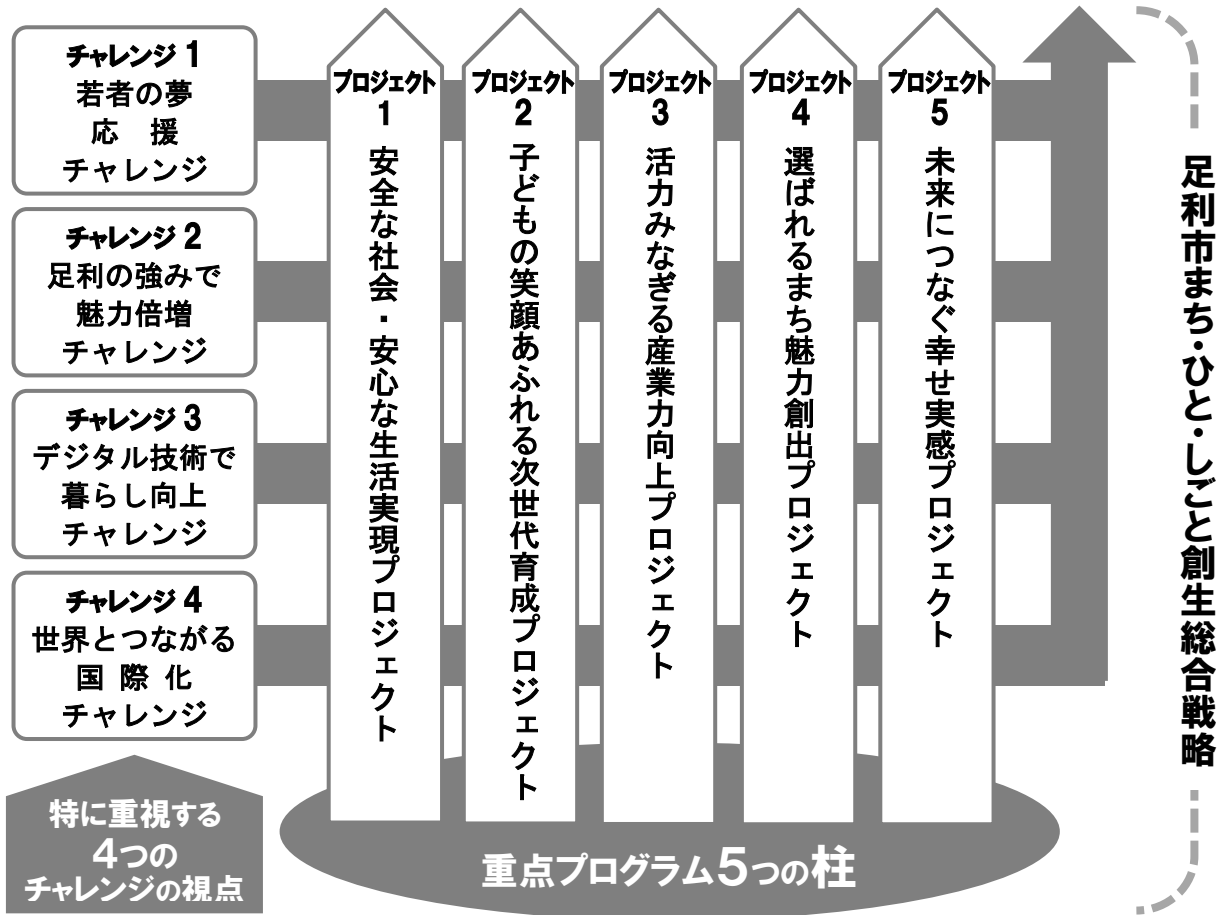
チャレンジ 1
若者の夢
応援
チャレンジ

チャレンジ 2
足利の強みで
魅力倍増
チャレンジ

チャレンジ 3
デジタル技術で
暮らし向上
チャレンジ

チャレンジ 4
世界とつながる
国際化
チャレンジ

特に重視する
4つの
チャレンジの視点

プロジェクト 1
安全な社会・安心な生活実現プロジェクト

プロジェクト 2
子どもの笑顔あふれる次世代育成プロジェクト

プロジェクト 3
活力みなぎる産業力向上プロジェクト

プロジェクト 4
選ばれるまち魅力創出プロジェクト

プロジェクト 5
未来につなぐ幸せ実感プロジェクト

重点プログラム5つの柱

足利市まち・ひと・しごと創生総合戦略